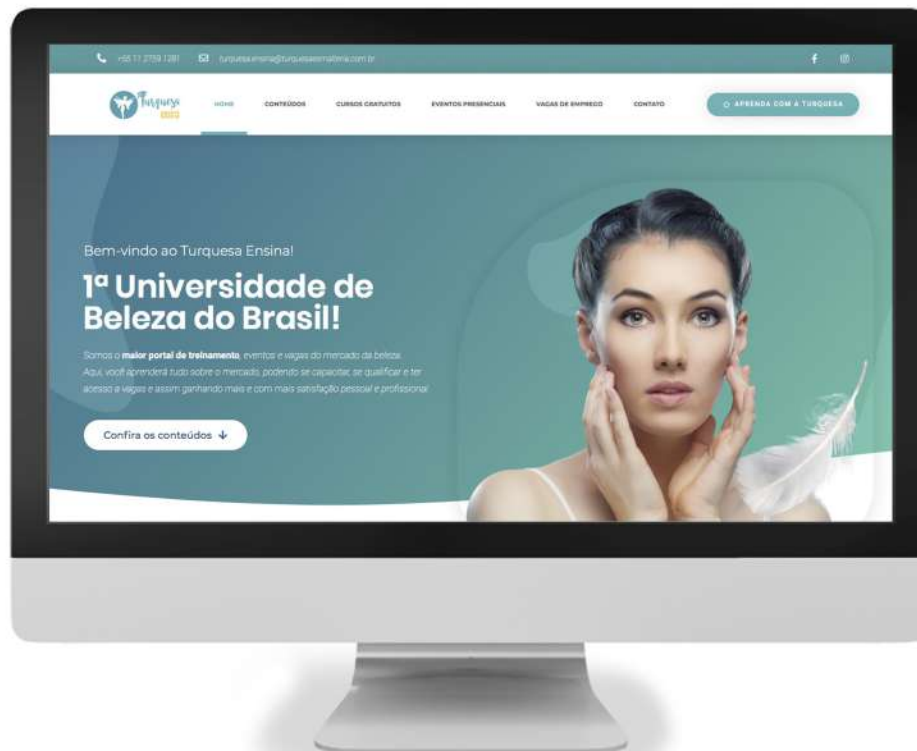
+55 11 2759 1281 turquesa.ensina@turquesaesmalteria.com.br

Turquesa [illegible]

HOME CONTEÚDOS CURSOS GRATUITOS EVENTOS PRESENCIAIS VAGAS DE EMPREGO CONTATO

APRENDA COM A TURQUESA

Bem-vindo ao Turquesa Ensina!

1ª Universidade de Beleza do Brasil!

Somos o maior portal de treinamento, eventos e vagas do mercado da beleza. Aqui, você aprenderá tudo sobre o mercado, podendo se capacitar, se qualificar e ter acesso a vagas e assim ganhando mais e com mais satisfação pessoal e profissional.

Confira os conteúdos ↓